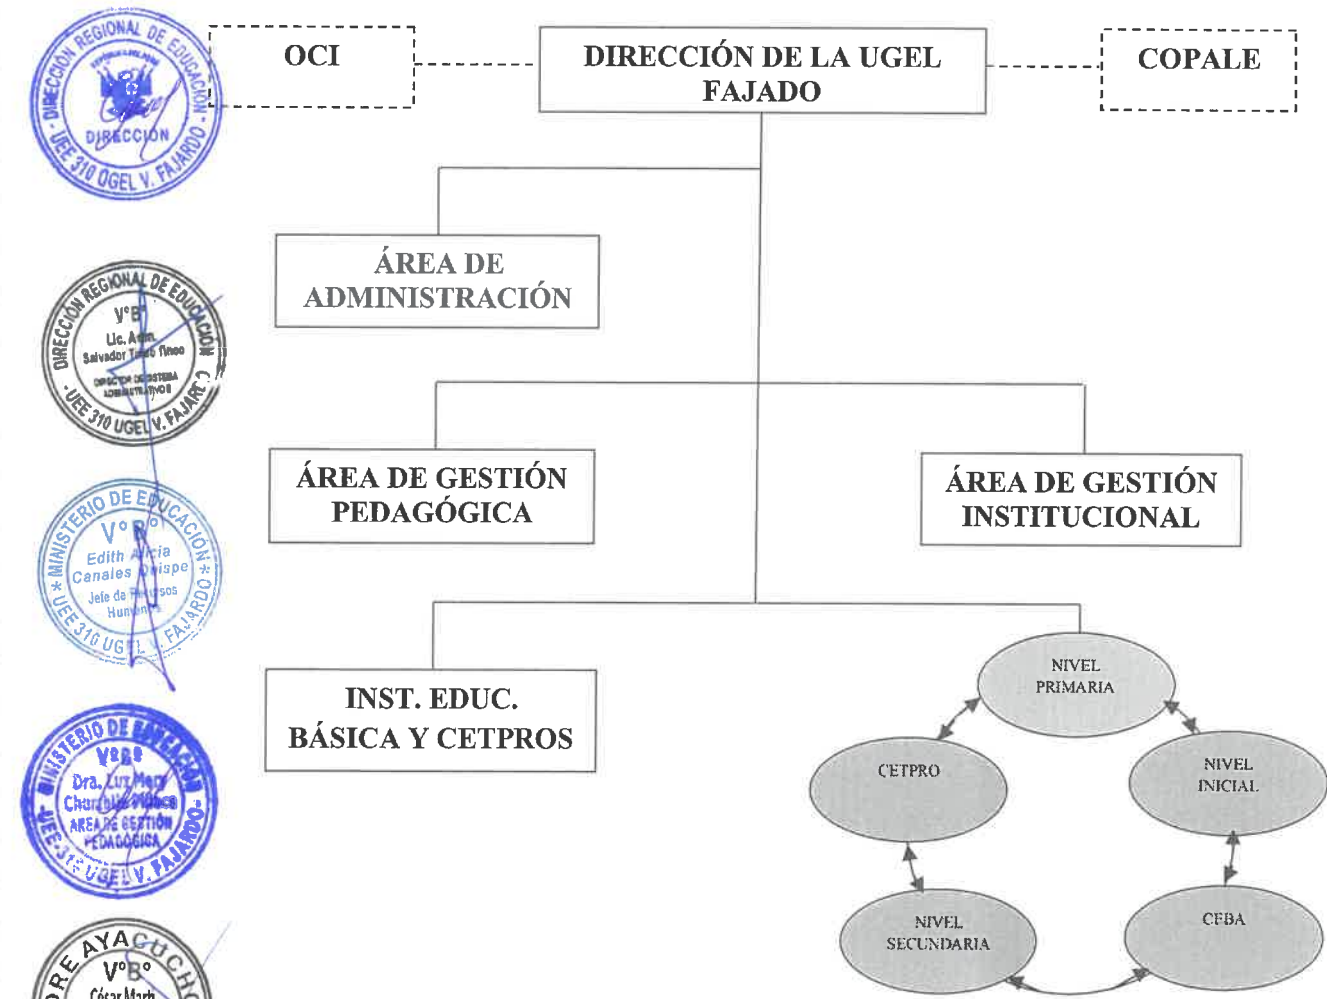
DIRECCIÓN REGIONAL DE EDUCACIÓN
DIRECCIÓN
UEE 310 UGEL V. FAJARDO

OCI

DIRECCIÓN DE LA UGEL FAJADO

COPALE

ÁREA DE ADMINISTRACIÓN

DIRECCIÓN REGIONAL DE EDUCACIÓN
V°B°
Lic. Adm. Salvador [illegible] Tineo
DIRECTOR DE SISTEMA ADMINISTRATIVO II
UEE 310 UGEL V. FAJARDO

ÁREA DE GESTIÓN PEDAGÓGICA

ÁREA DE GESTIÓN INSTITUCIONAL

MINISTERIO DE EDUCACIÓN
V°B°
Edith Alicia Canales Quispe
Jefe de Recursos Humanos
UEE 310 UGEL V. FAJARDO

INST. EDUC. BÁSICA Y CETPROS

NIVEL PRIMARIA

CETPRO

NIVEL INICIAL

MINISTERIO DE EDUCACIÓN
V°B°
Dra. Luz Mery Churampi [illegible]
AREA DE GESTIÓN PEDAGÓGICA
UEE 310 UGEL V. FAJARDO

NIVEL SECUNDARIA

CEBA

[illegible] AYACUCHO
V°B°
César Marh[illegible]